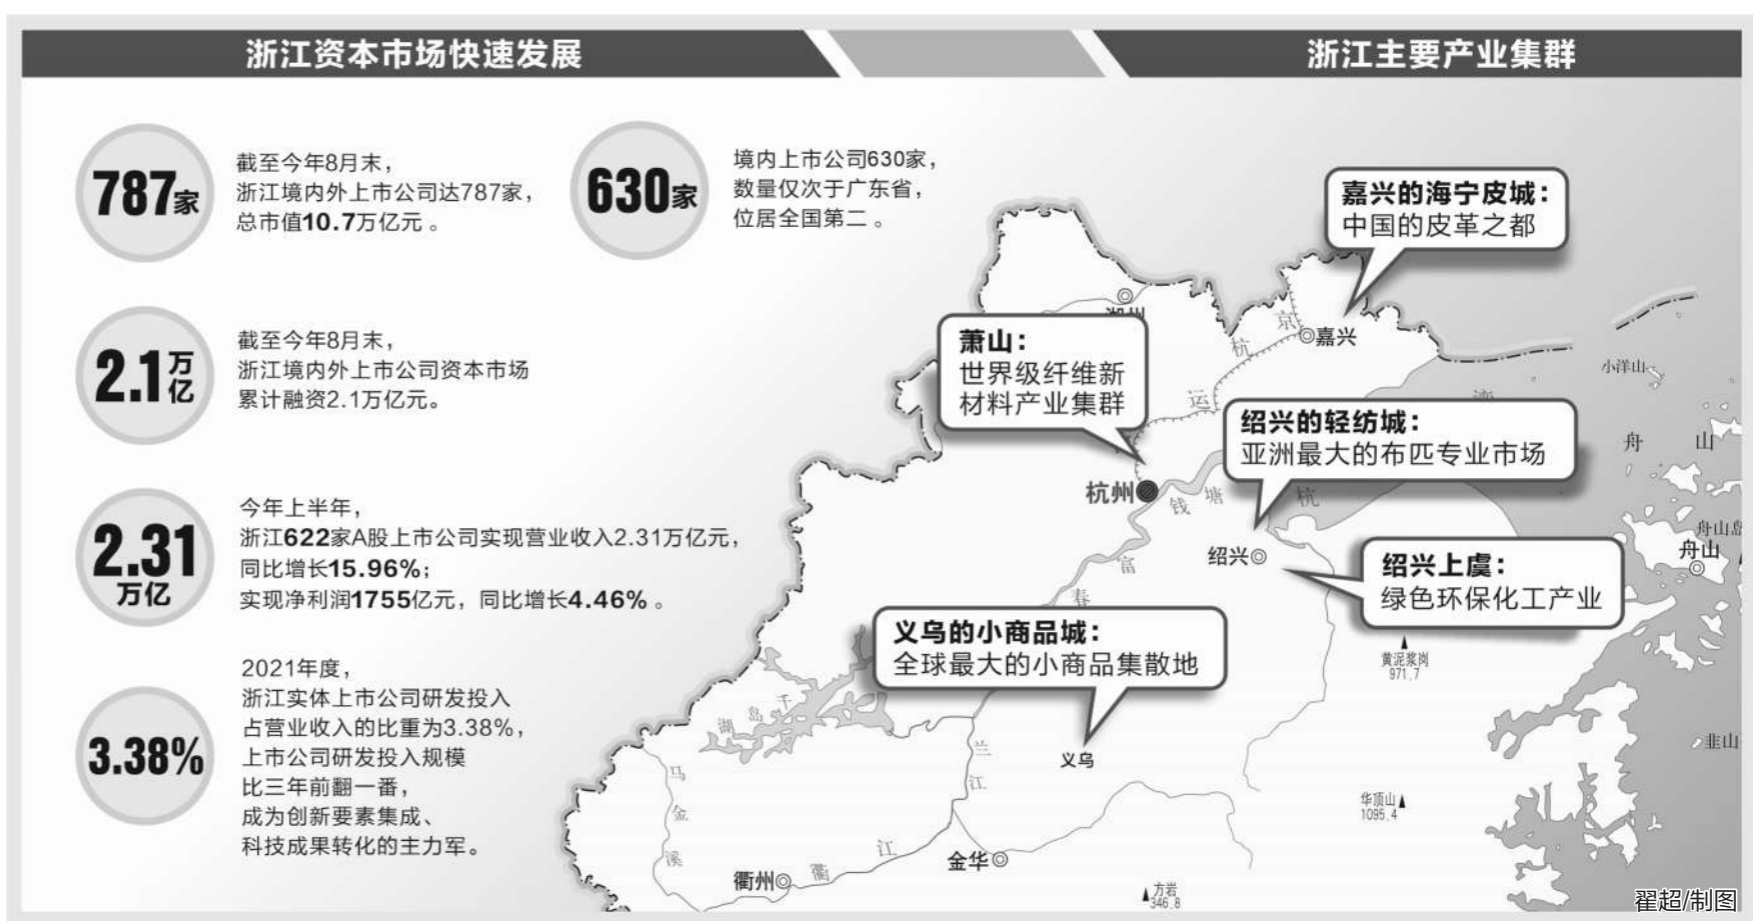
浙江资本市场快速发展

浙江主要产业集群

787家

截至今年8月末，浙江境内外上市公司达787家，总市值10.7万亿元 。

630家

境内上市公司630家，数量仅次于广东省，位居全国第二 。

2.1万亿

截至今年8月末，浙江境内外上市公司资本市场累计融资2.1万亿元。

2.31万亿

今年上半年，浙江622家A股上市公司实现营业收入2.31万亿元，同比增长15.96%；实现净利润1755亿元，同比增长4.46% 。

3.38%

2021年度，浙江实体上市公司研发投入占营业收入的比重为3.38%，上市公司研发投入规模比三年前翻一番，成为创新要素集成、科技成果转化的主力军。

嘉兴的海宁皮城：
中国的皮革之都

萧山：
世界级纤维新材料产业集群

绍兴的轻纺城：
亚洲最大的布匹专业市场

绍兴上虞：
绿色环保化工产业

义乌的小商品城：
全球最大的小商品集散地

湖州
嘉兴
杭
京
运
杭州
钱
塘
杭
富
春
绍兴
舟
山
舟山岛
舟山
小洋山
湾
黄泥浆岗
971.7
义乌
湖
岛
千
兰
江
马
金
溪
衢州
衢
江
金华
华顶山
1095.4
方岩
346.8
韭山

翟超/制图